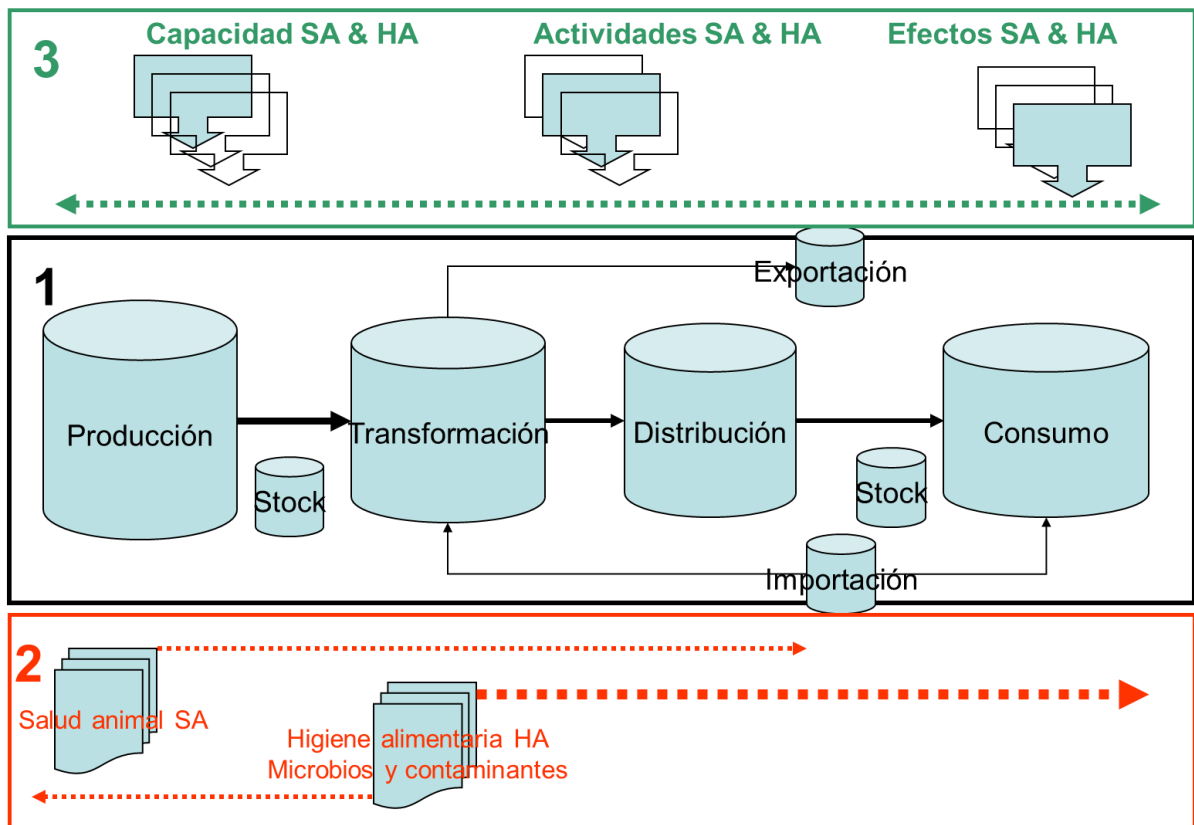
3

Capacidad SA & HA

Actividades SA & HA

Efectos SA & HA

1

Exportación

Producción

Stock

Transformación

Distribución

Stock

Consumo

Importación

2

Salud animal SA

Higiene alimentaria HA
Microbios y contaminantes